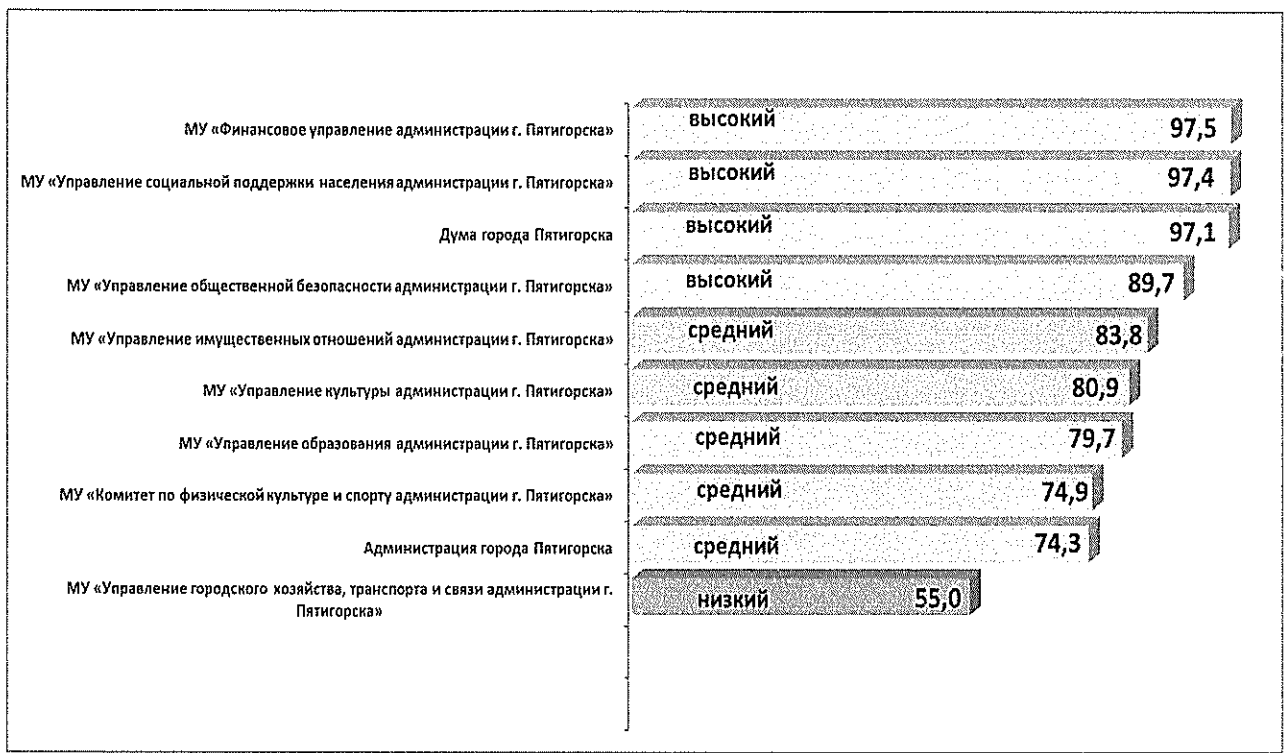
МУ «Финансовое управление администрации г. Пятигорска»
высокий
97,5

МУ «Управление социальной поддержки населения администрации г. Пятигорска»
высокий
97,4

Дума города Пятигорска
высокий
97,1

МУ «Управление общественной безопасности администрации г. Пятигорска»
высокий
89,7

МУ «Управление имущественных отношений администрации г. Пятигорска»
средний
83,8

МУ «Управление культуры администрации г. Пятигорска»
средний
80,9

МУ «Управление образования администрации г. Пятигорска»
средний
79,7

МУ «Комитет по физической культуре и спорту администрации г. Пятигорска»
средний
74,9

Администрация города Пятигорска
средний
74,3

МУ «Управление городского хозяйства, транспорта и связи администрации г. Пятигорска»
низкий
55,0